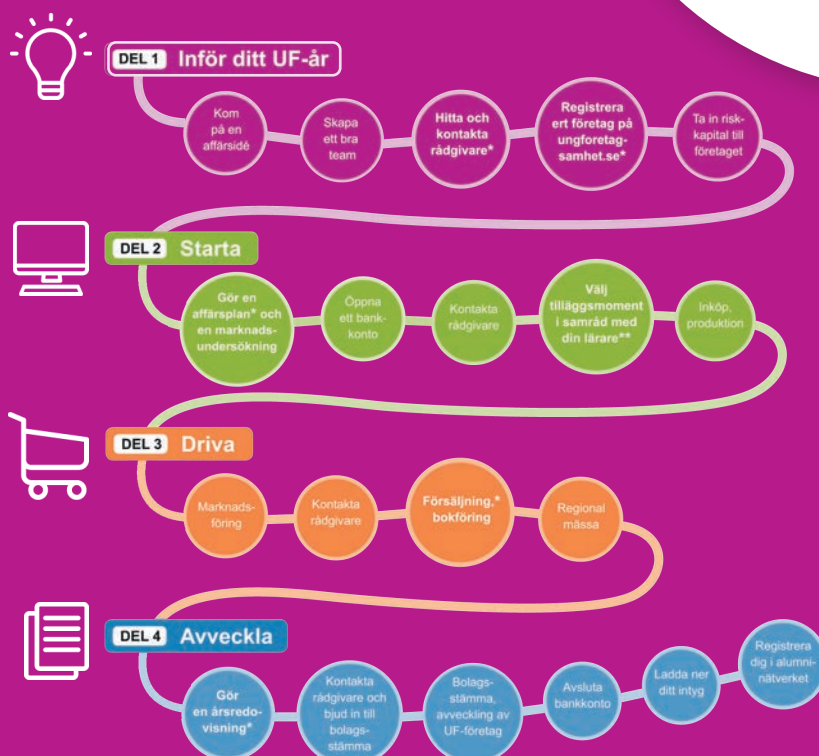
DEL 1 Inför ditt UF-år

Kom på en affärsidé

Skapa ett bra team

Hitta och kontakta rådgivare*

Registrera ert företag på ungforetagsamhet.se*

Ta in riskkapital till företaget

DEL 2 Starta

Gör en affärsplan* och en marknadsundersökning

Öppna ett bankkonto

Kontakta rådgivare

Välj tilläggsmoment i samråd med din lärare**

Inköp, produktion

DEL 3 Driva

Marknadsföring

Kontakta rådgivare

Försäljning,* bokföring

Regional mässa

DEL 4 Avveckla

Gör en årsredovisning*

Kontakta rådgivare och bjud in till bolagsstämma

Bolagsstämma, avveckling av UF-företag

Avsluta bankkonto

Ladda ner ditt intyg

Registrera dig i alumninätverket